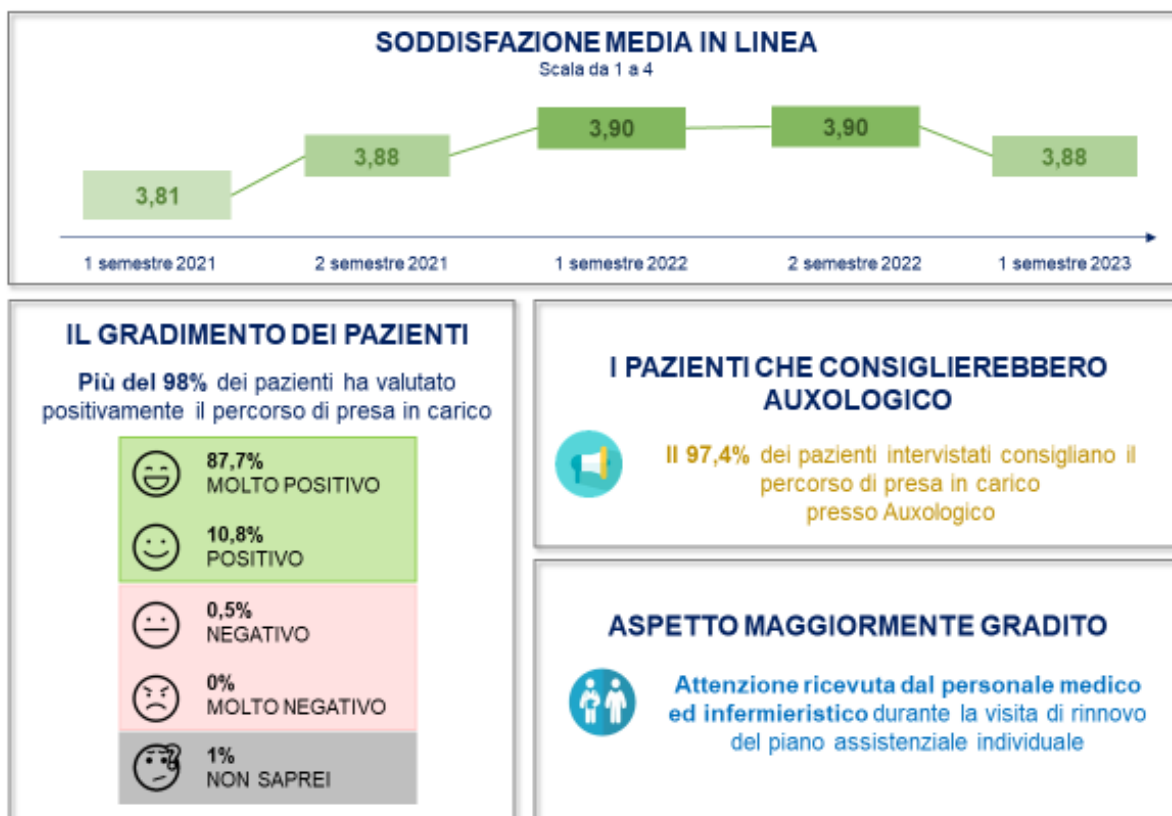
SODDISFAZIONE MEDIA IN LINEA
Scala da 1 a 4

3,81
3,88
3,90
3,90
3,88

1 semestre 2021
2 semestre 2021
1 semestre 2022
2 semestre 2022
1 semestre 2023

IL GRADIMENTO DEI PAZIENTI

Più del 98% dei pazienti ha valutato positivamente il percorso di presa in carico

87,7%
MOLTO POSITIVO

10,8%
POSITIVO

0,5%
NEGATIVO

0%
MOLTO NEGATIVO

1%
NON SAPREI

I PAZIENTI CHE CONSIGLIEREBBERO AUXOLOGICO

Il 97,4% dei pazienti intervistati consigliano il percorso di presa in carico presso Auxologico

ASPETTO MAGGIORMENTE GRADITO

Attenzione ricevuta dal personale medico ed infermieristico durante la visita di rinnovo del piano assistenziale individuale